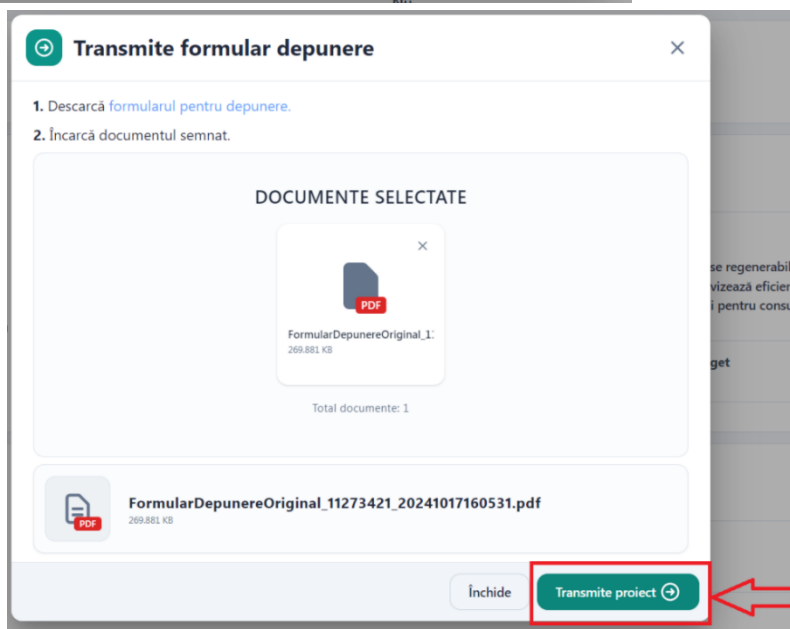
Transmite formular depunere

1. Descarcă formularul pentru depunere.

2. Încarcă documentul semnat.

DOCUMENTE SELECTATE

PDF

FormularDepunereOriginal_1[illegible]
269.881 KB

Total documente: 1

PDF

FormularDepunereOriginal_11273421_20241017160531.pdf
269.881 KB

Închide

Transmite proiect

se regenerabi
vizează eficie
i pentru consu
get